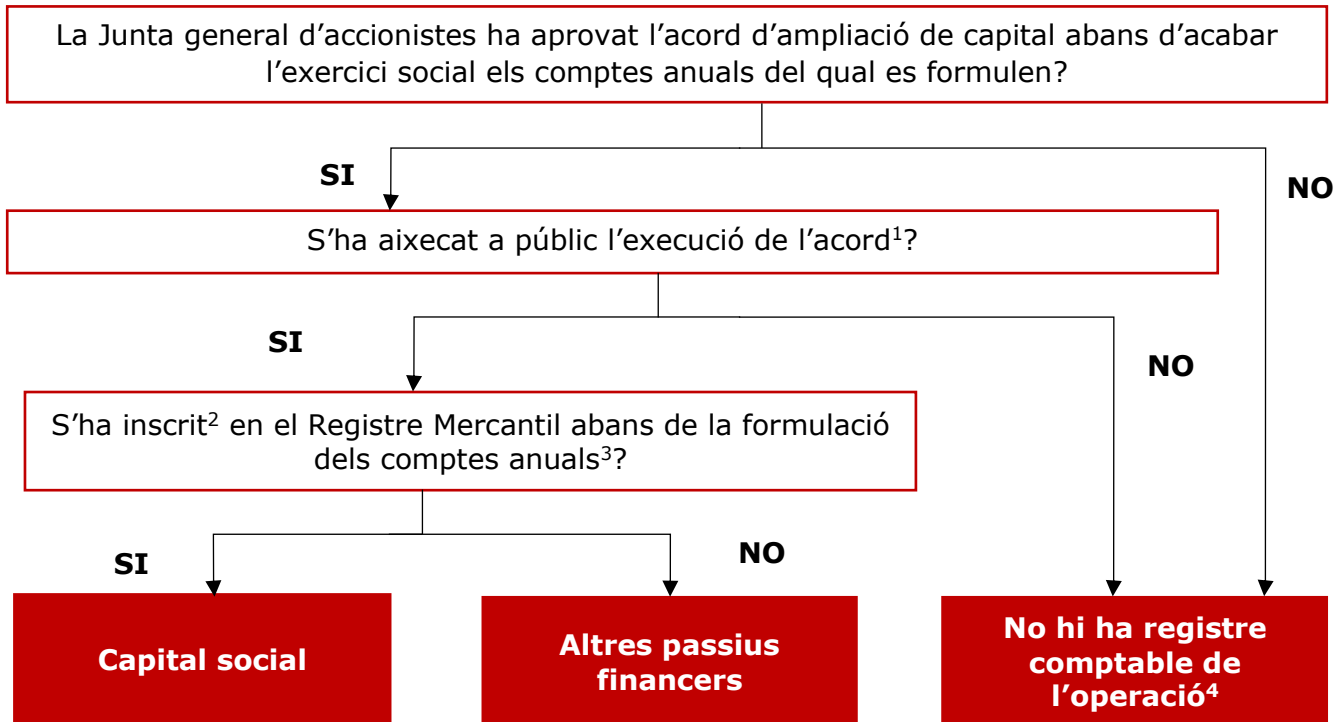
La Junta general d'accionistes ha aprovat l'acord d'ampliació de capital abans d'acabar l'exercici social els comptes anuals del qual es formulen?

SI

NO

S'ha aixecat a públic l'execució de l'acord$^1$?

SI

NO

S'ha inscrit$^2$ en el Registre Mercantil abans de la formulació dels comptes anuals$^3$?

SI

NO

Capital social

Altres passius financers

No hi ha registre comptable de l'operació$^4$